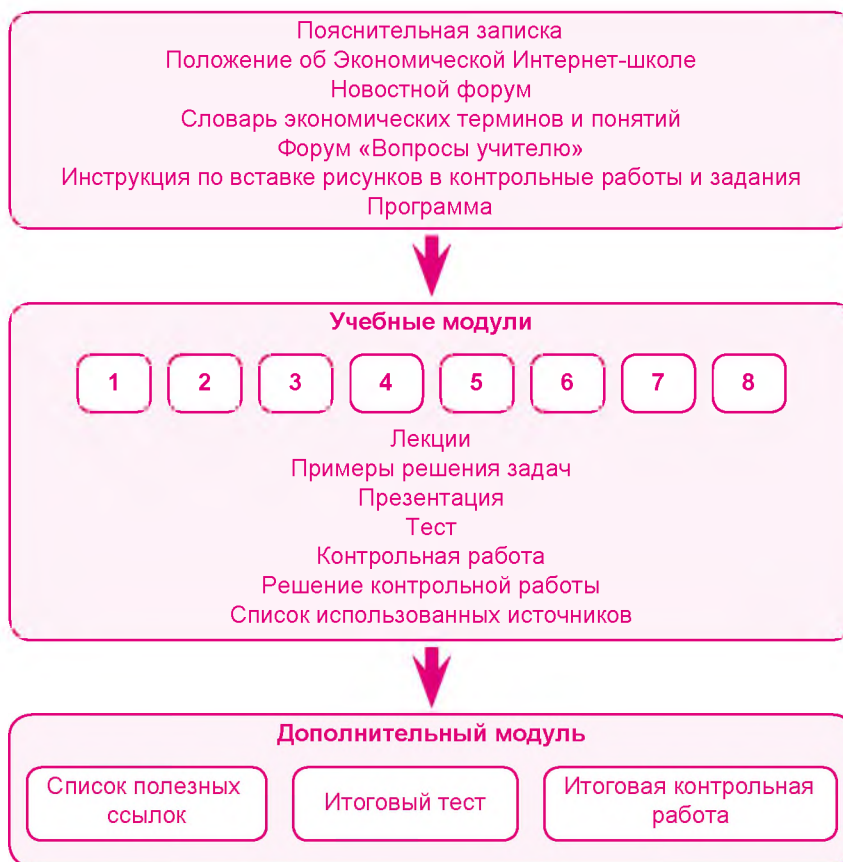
Пояснительная записка
Положение об Экономической Интернет-школе
Новостной форум
Словарь экономических терминов и понятий
Форум «Вопросы учителю»
Инструкция по вставке рисунков в контрольные работы и задания
Программа

Учебные модули

1 2 3 4 5 6 7 8

Лекции
Примеры решения задач
Презентация
Тест
Контрольная работа
Решение контрольной работы
Список использованных источников

Дополнительный модуль

Список полезных ссылок

Итоговый тест

Итоговая контрольная работа